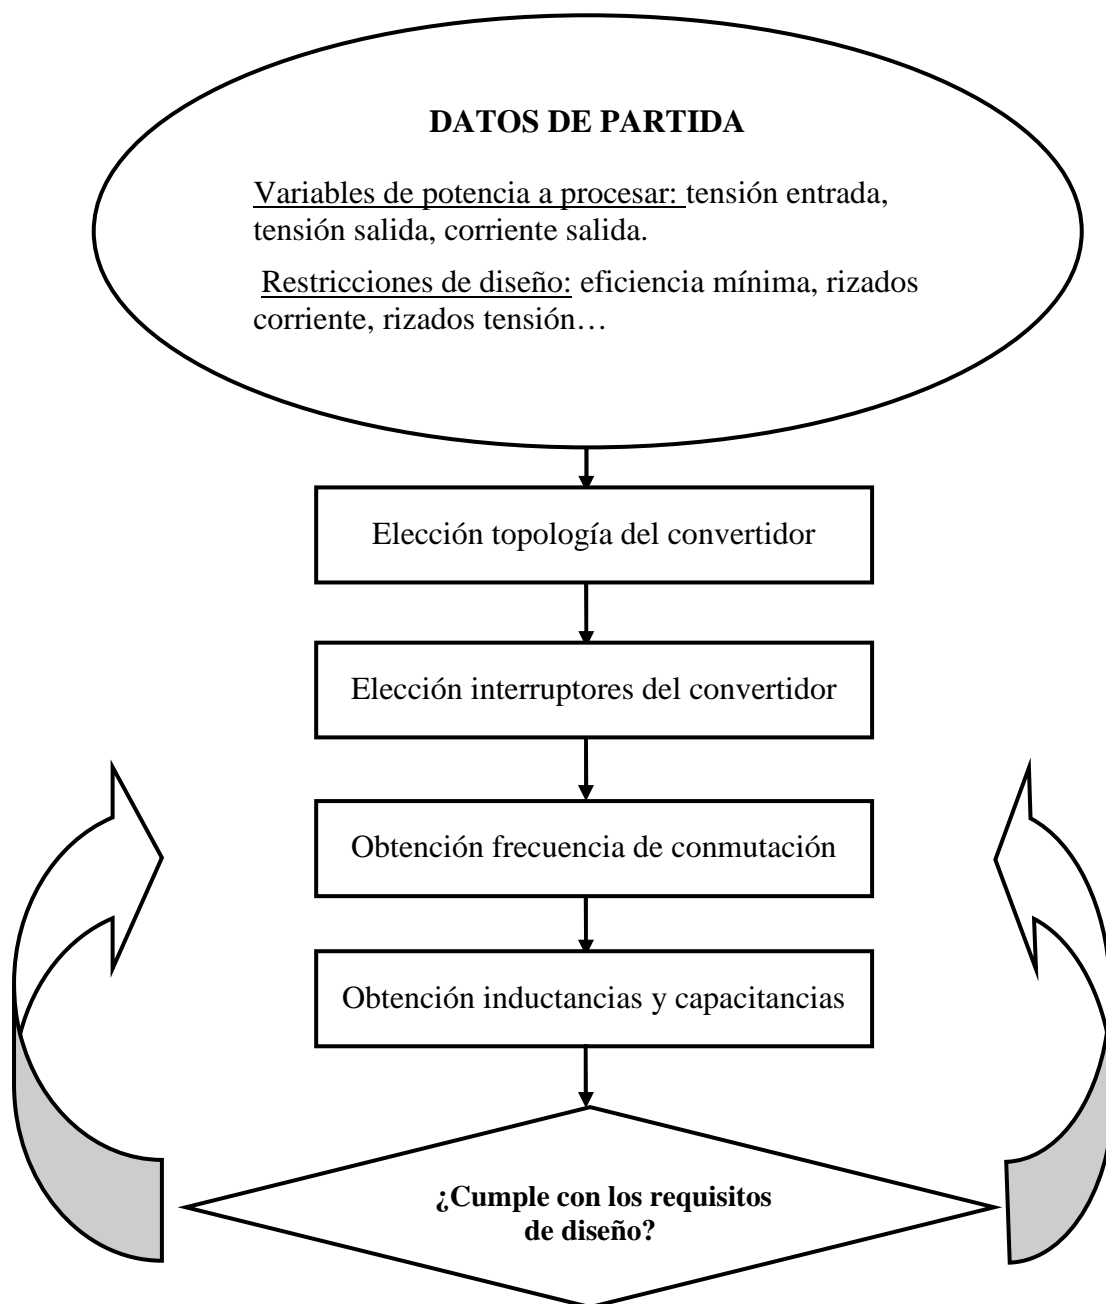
DATOS DE PARTIDA

Variables de potencia a procesar: tensión entrada, tensión salida, corriente salida.

Restricciones de diseño: eficiencia mínima, rizados corriente, rizados tensión…

Elección topología del convertidor

Elección interruptores del convertidor

Obtención frecuencia de conmutación

Obtención inductancias y capacitancias

¿Cumple con los requisitos de diseño?